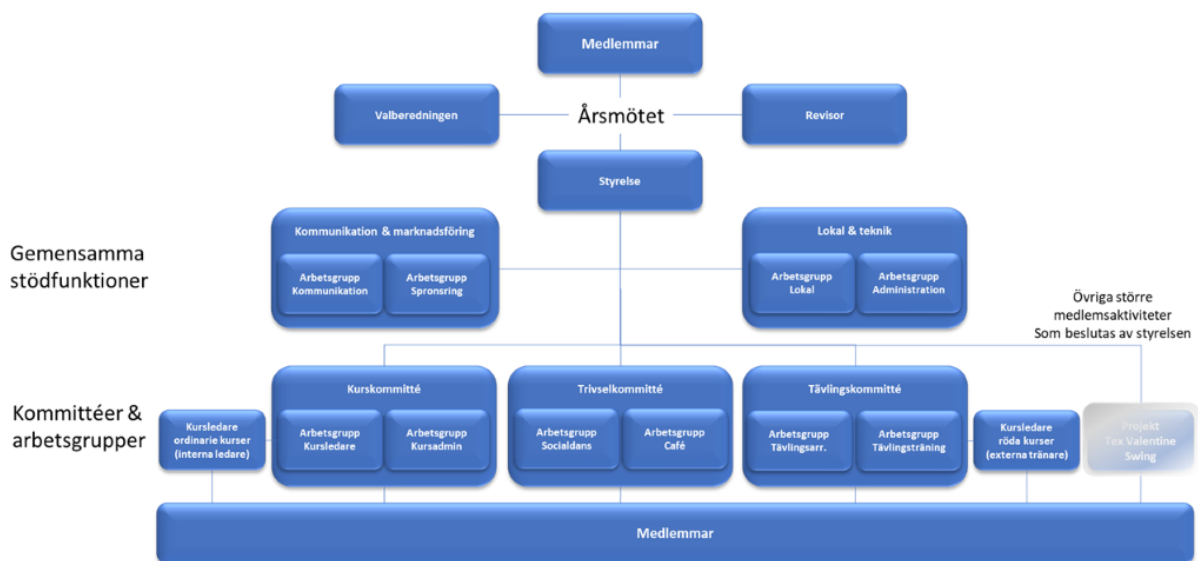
Medlemmar

Valberedningen

Årsmötet

Revisor

Styrelse

Gemensamma stödfunktioner

Kommunikation & marknadsföring

Arbetsgrupp Kommunikation

Arbetsgrupp Spronsring

Lokal & teknik

Arbetsgrupp Lokal

Arbetsgrupp Administration

Övriga större medlemsaktiviteter Som beslutas av styrelsen

Kommittéer & arbetsgrupper

Kursledare ordinarie kurser (interna ledare)

Kurskommitté

Arbetsgrupp Kursledare

Arbetsgrupp Kursadmin

Trivselkommitté

Arbetsgrupp Socialdans

Arbetsgrupp Café

Tävlingskommitté

Arbetsgrupp Tävlingsarr.

Arbetsgrupp Tävlingsträning

Kursledare röda kurser (externa tränare)

Projekt Tex Valentine Swing

Medlemmar